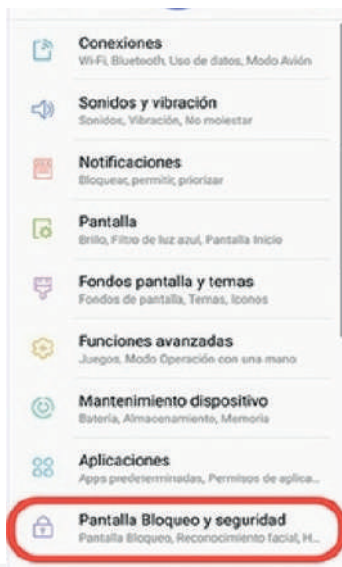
Conexiones
Wi-Fi, Bluetooth, Uso de datos, Modo Avión

Sonidos y vibración
Sonidos, Vibración, No molestar

Notificaciones
Bloquear, permitir, priorizar

Pantalla
Brillo, Filtro de luz azul, Pantalla Inicio

Fondos pantalla y temas
Fondos de pantalla, Temas, Iconos

Funciones avanzadas
Juegos, Modo Operación con una mano

Mantenimiento dispositivo
Batería, Almacenamiento, Memoria

Aplicaciones
Apps predeterminadas, Permisos de aplica...

Pantalla Bloqueo y seguridad
Pantalla Bloqueo, Reconocimiento facial, H...